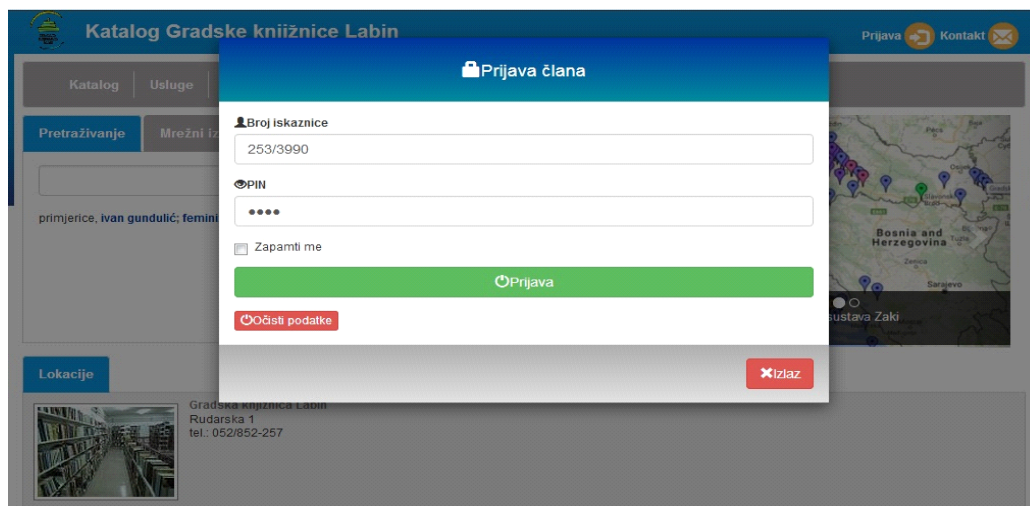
Katalog Gradske knjižnice Labin

Prijava Kontakt

Katalog Usluge

Pretraživanje Mrežni iz

primjerice, ivan gundulić; femini

Prijava člana

Broj iskaznice

253/3990

PIN

••••

Zapamti me

Prijava

Očisti podatke

Izlaz

Bosnia and Herzegovina

Sarajevo

sustava Zaki

Lokacije

Gradska knjižnica Labin
Rudarska 1
tel.: 052/852-257